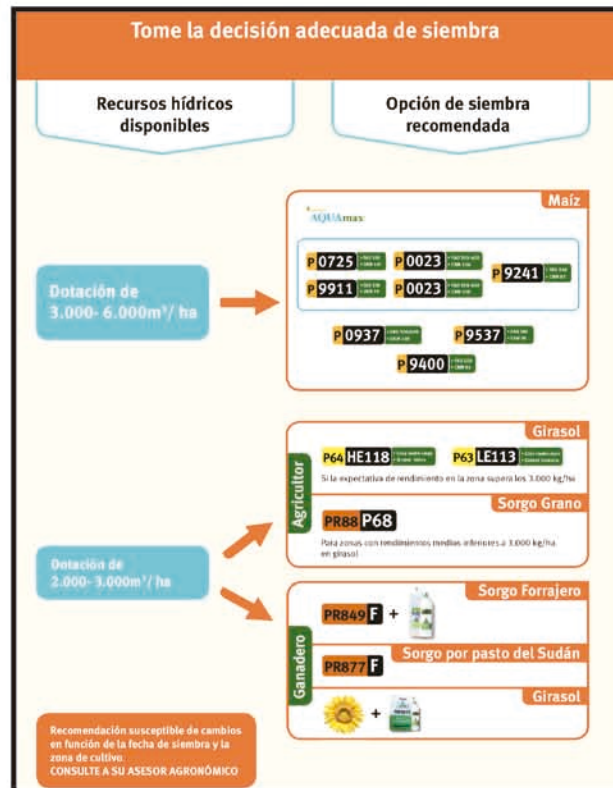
Tome la decisión adecuada de siembra

Recursos hídricos disponibles

Opción de siembra recomendada

Maíz

AQUAmax

P 0725 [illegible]
P 0023 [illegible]
P 9241 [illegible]
P 9911 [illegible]
P 0023 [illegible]
P 0937 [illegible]
P 9537 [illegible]
P 9400 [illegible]

Dotación de 3.000- 6.000m³/ ha

Girasol

P64 HE118 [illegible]
P63 LE113 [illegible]

Si la expectativa de rendimiento en la zona supera los 3.000 kg/ha

Sorgo Grano

PR88 P68

Para zonas con rendimientos medios inferiores a 3.000 kg/ha en girasol

Agricultor

Dotación de 2.000- 3.000m³/ ha

Sorgo Forrajero

PR849 F +

Sorgo por pasto del Sudán

PR877 F

Girasol

+

Ganadero

Recomendación susceptible de cambios en función de la fecha de siembra y la zona de cultivo.
CONSULTE A SU ASESOR AGRONÓMICO